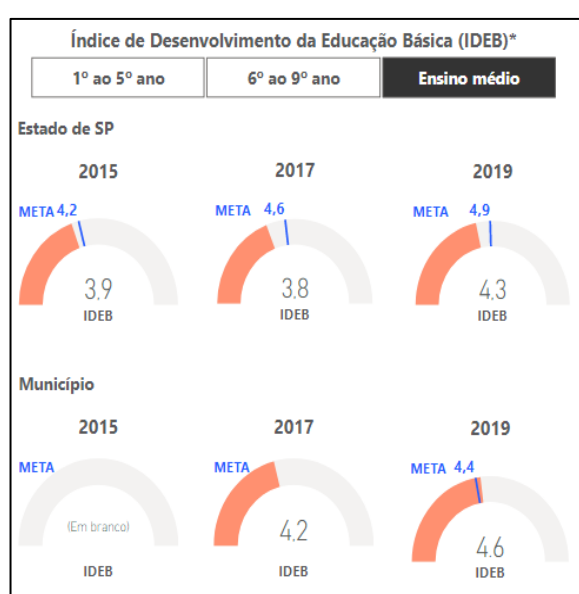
Índice de Desenvolvimento da Educação Básica (IDEB)*

1º ao 5º ano | 6º ao 9º ano | Ensino médio

Estado de SP

2015
META 4,2
3,9
IDEB

2017
META 4,6
3,8
IDEB

2019
META 4,9
4,3
IDEB

Município

2015
META
(Em branco)
IDEB

2017
META
4,2
IDEB

2019
META 4,4
4,6
IDEB